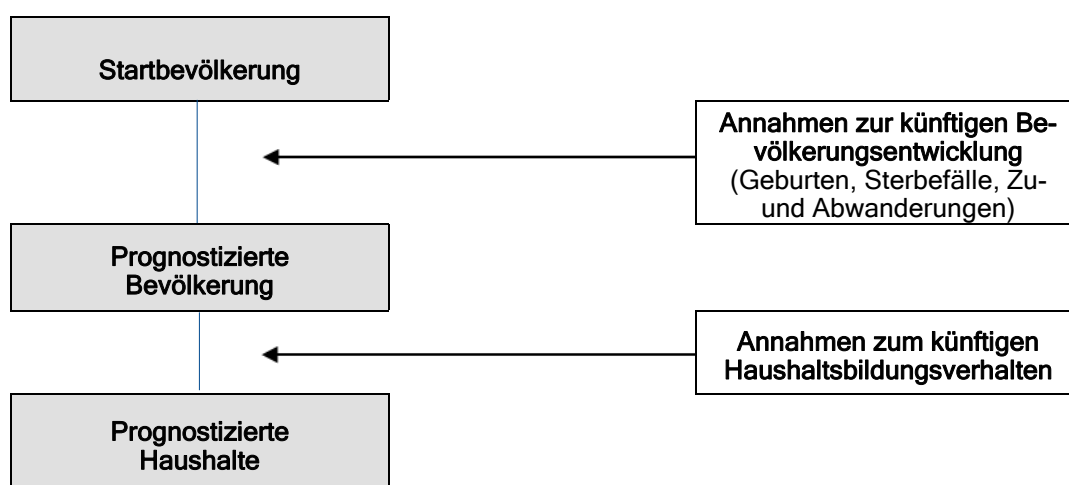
Startbevölkerung

Annahmen zur künftigen Bevölkerungsentwicklung
(Geburten, Sterbefälle, Zu- und Abwanderungen)

Prognostizierte Bevölkerung

Annahmen zum künftigen Haushaltsbildungsverhalten

Prognostizierte Haushalte